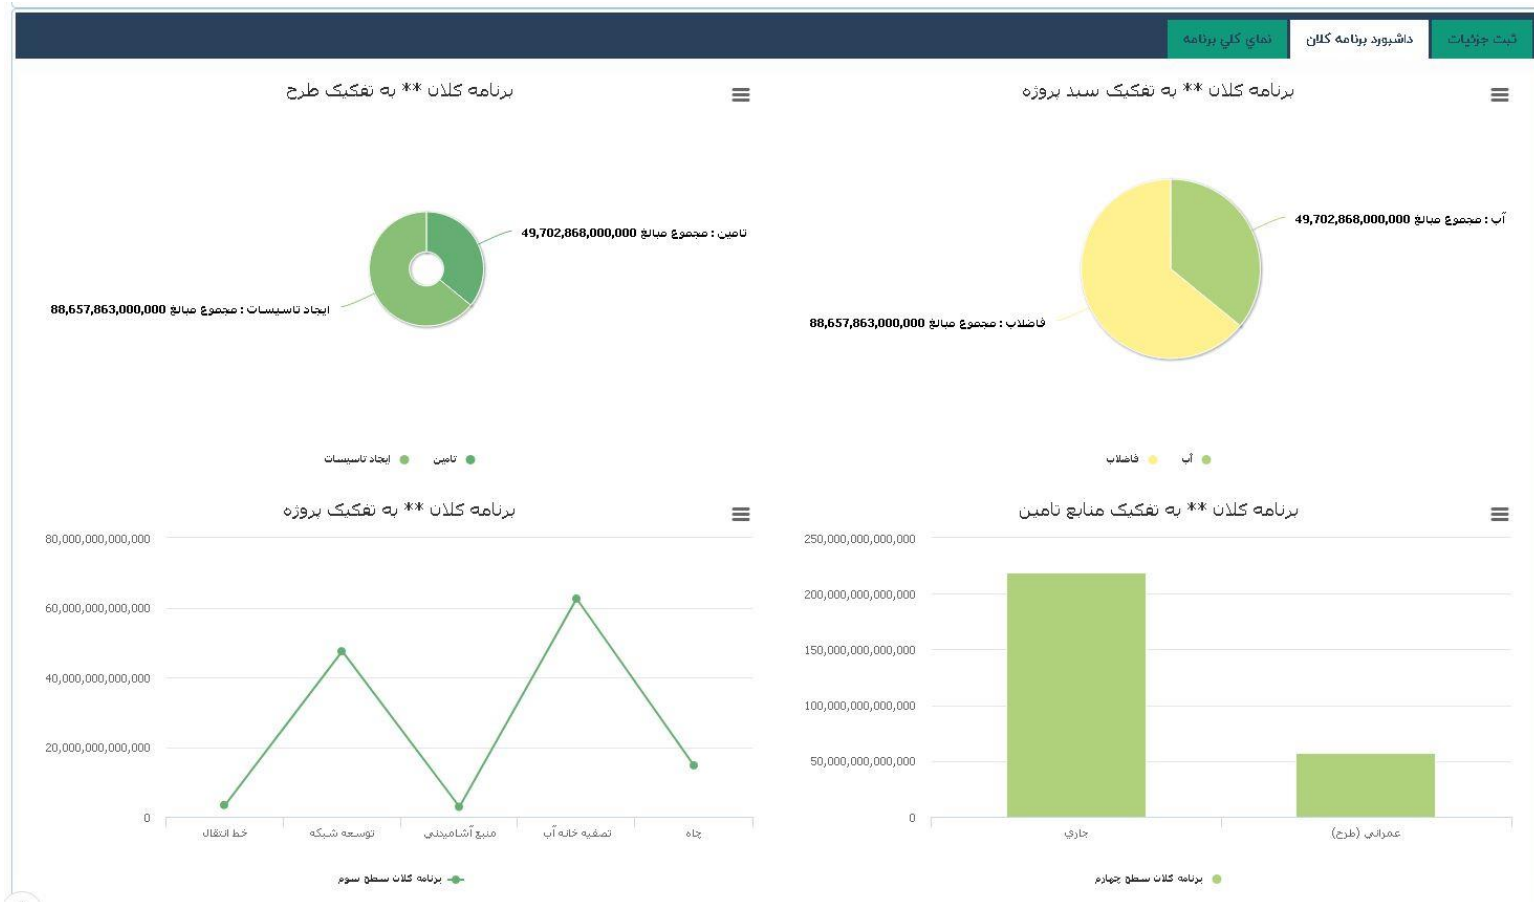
ثبت جزئیات | داشبورد برنامه کلان | نماي كلي برنامه

برنامه کلان ** به تفکیک سبد پروژه

آب : مجموع مبالغ 49,702,868,000,000

فاضلاب : مجموع مبالغ 88,657,863,000,000

آب فاضلاب

برنامه کلان ** به تفکیک طرح

تامین : مجموع مبالغ 49,702,868,000,000

ایجاد تاسیسات : مجموع مبالغ 88,657,863,000,000

تامین ایجاد تاسیسات

برنامه کلان ** به تفکیک منابع تامین

250,000,000,000,000
200,000,000,000,000
150,000,000,000,000
100,000,000,000,000
50,000,000,000,000
0

جاري
عمراني (طرح)

برنامه کلان سطح چهارم

برنامه کلان ** به تفکیک پروژه

80,000,000,000,000
60,000,000,000,000
40,000,000,000,000
20,000,000,000,000
0

خط انتقال
توسعه شبکه
منبع آشاميدني
تصفیه خانه آب
چاه

برنامه کلان سطح سوم